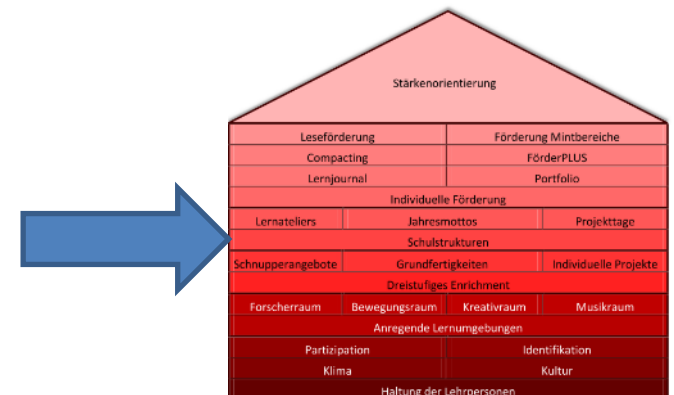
Stärkenorientierung

Leseförderung
Förderung Mintbereiche
Compacting
FörderPLUS
Lernjournal
Portfolio
Individuelle Förderung
Lernateliers
Jahresmottos
Projekttage
Schulstrukturen
Schnupperangebote
Grundfertigkeiten
Individuelle Projekte
Dreistufiges Enrichment
Forscherraum
Bewegungsraum
Kreativraum
Musikraum
Anregende Lernumgebungen
Partizipation
Identifikation
Klima
Kultur
Haltung der Lehrpersonen